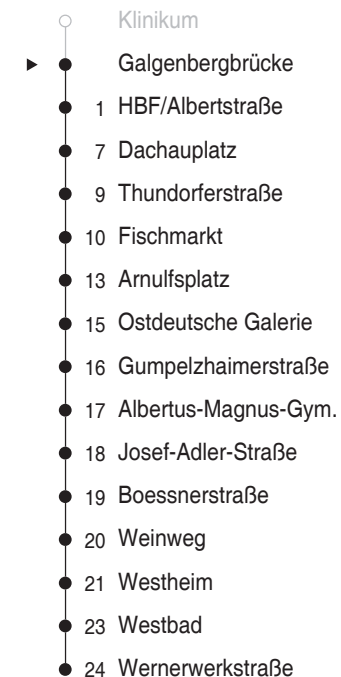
Klinikum
Galgenbergbrücke
1 HBF/Albertstraße
7 Dachauplatz
9 Thundorferstraße
10 Fischmarkt
13 Arnulfsplatz
15 Ostdeutsche Galerie
16 Gumpelzhaimerstraße
17 Albertus-Magnus-Gym.
18 Josef-Adler-Straße
19 Boessnerstraße
20 Weinweg
21 Westheim
23 Westbad
24 Wernerwerkstraße